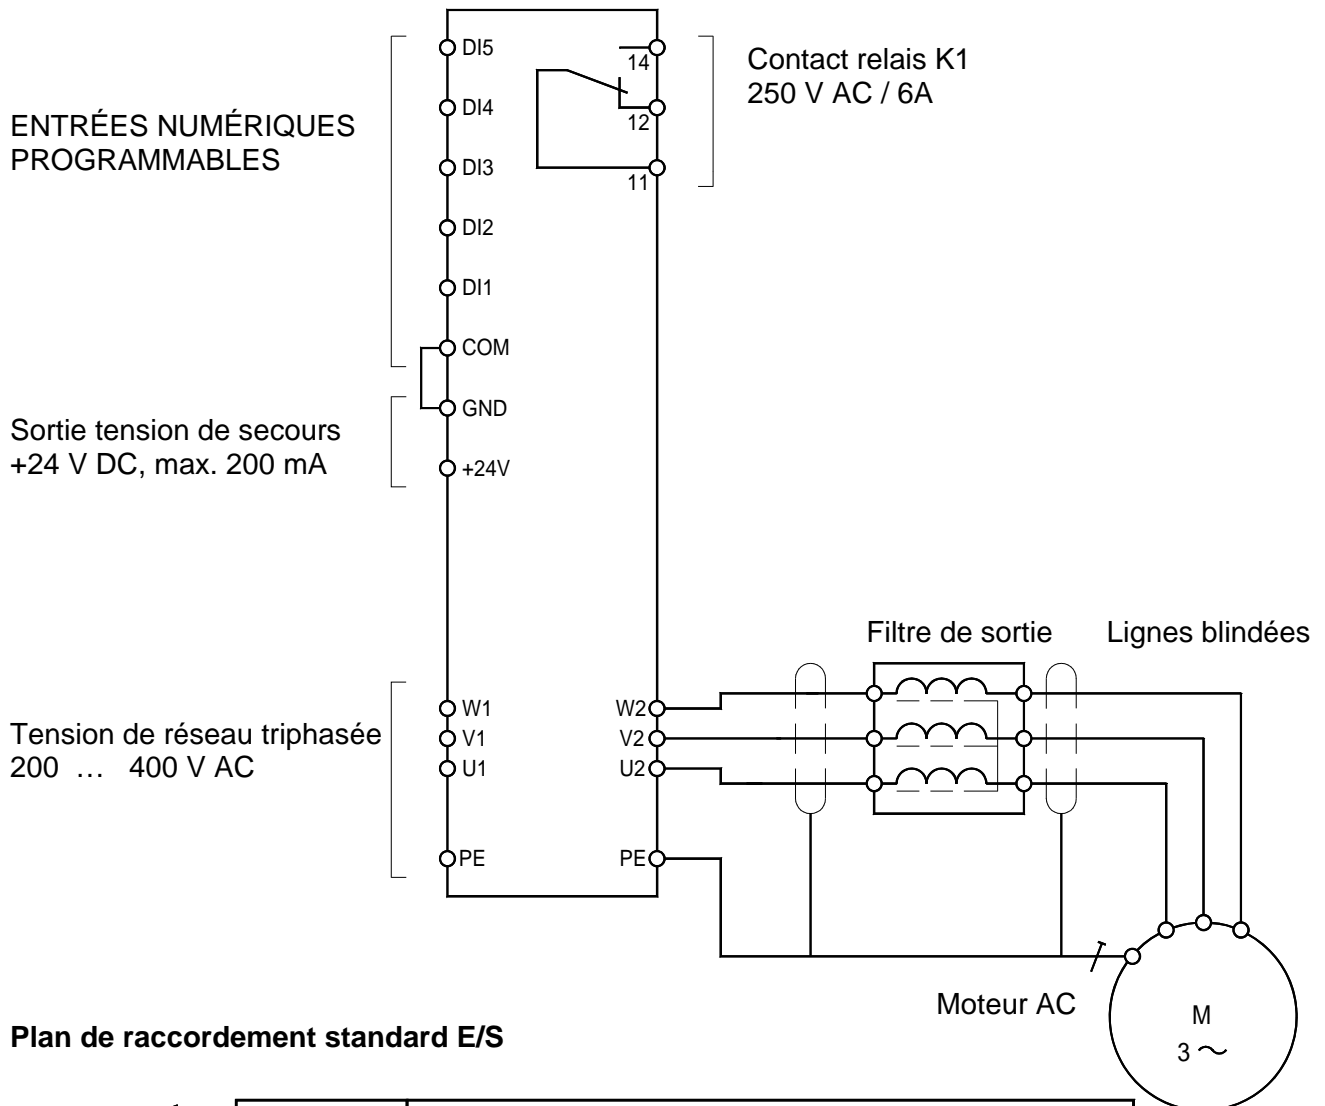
DI5
DI4
DI3
DI2
DI1
COM
GND
+24V

14
12
11

Contact relais K1
250 V AC / 6A

ENTRÉES NUMÉRIQUES PROGRAMMABLES

Sortie tension de secours
+24 V DC, max. 200 mA

Filtre de sortie

Lignes blindées

W1
V1
U1
PE

W2
V2
U2
PE

Tension de réseau triphasée
200 … 400 V AC

Moteur AC

M
3 ~

**Plan de raccordement standard E/S**